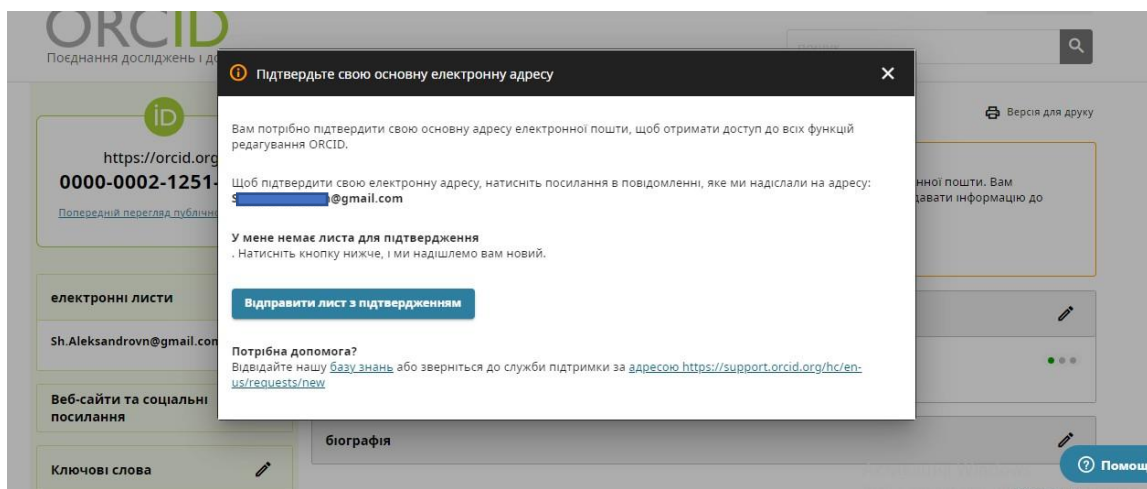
ORCID
Поєднання досліджень і до

Пошук

https://orcid.org
0000-0002-1251-
Попередній перегляд публічно

Версія для друку

нної пошти. Вам
давати інформацію до

електронні листи
Sh.Aleksandrovn@gmail.com

Веб-сайти та соціальні посилання

Ключові слова

біографія

Підтвердьте свою основну електронну адресу

Вам потрібно підтвердити свою основну адресу електронної пошти, щоб отримати доступ до всіх функцій редагування ORCID.

Щоб підтвердити свою електронну адресу, натисніть посилання в повідомленні, яке ми надіслали на адресу: S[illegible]@gmail.com

У мене немає листа для підтвердження
. Натисніть кнопку нижче, і ми надішлемо вам новий.

Відправити лист з підтвердженням

Потрібна допомога?
Відвідайте нашу базу знань або зверніться до служби підтримки за адресою https://support.orcid.org/hc/en-us/requests/new

Помош